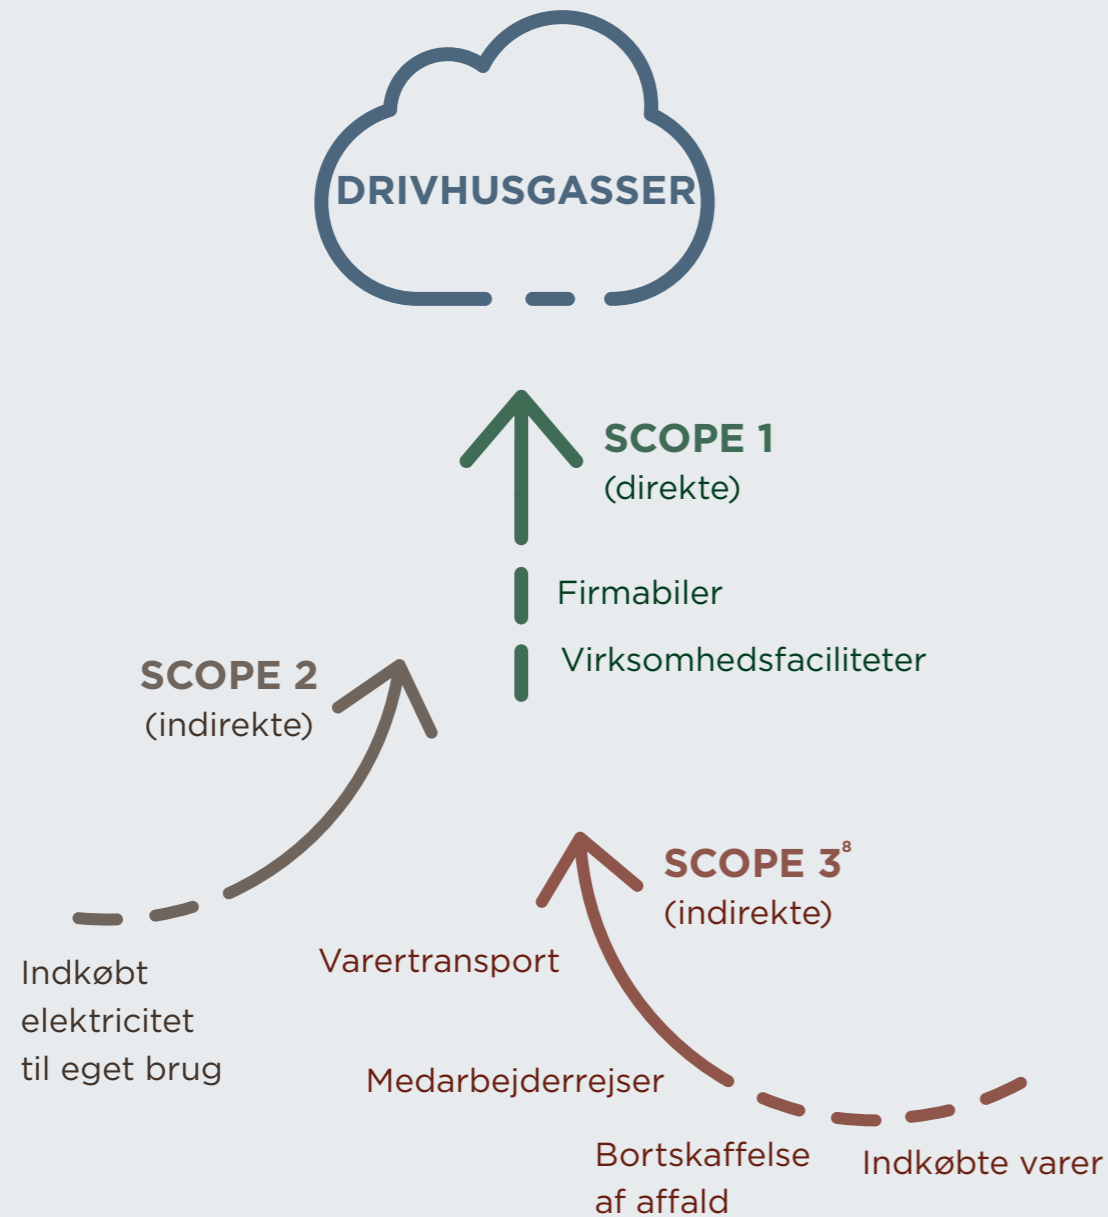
DRIVHUSGASSER

SCOPE 1
(direkte)

Firmabiler

Virksomhedsfaciliteter

SCOPE 2
(indirekte)

SCOPE $3^8$
(indirekte)

Indkøbt elektricitet til eget brug

Varertransport

Medarbejderrejser

Bortskaffelse af affald

Indkøbte varer